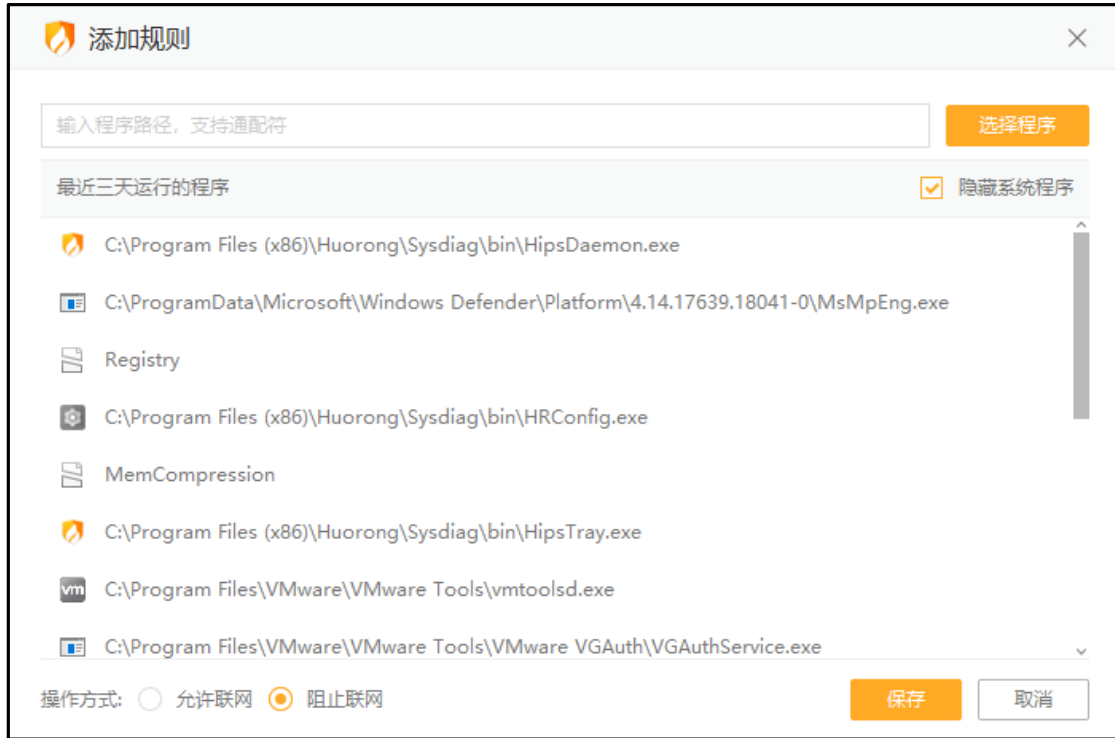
添加规则

输入程序路径，支持通配符

选择程序

最近三天运行的程序

隐藏系统程序

C:\Program Files (x86)\Huorong\Sysdiag\bin\HipsDaemon.exe

C:\ProgramData\Microsoft\Windows Defender\Platform\4.14.17639.18041-0\MsMpEng.exe

Registry

C:\Program Files (x86)\Huorong\Sysdiag\bin\HRConfig.exe

MemCompression

C:\Program Files (x86)\Huorong\Sysdiag\bin\HipsTray.exe

vm

C:\Program Files\VMware\VMware Tools\vmtoolsd.exe

C:\Program Files\VMware\VMware Tools\VMware VGAuth\VGAuthService.exe

操作方式: 允许联网 阻止联网

保存

取消